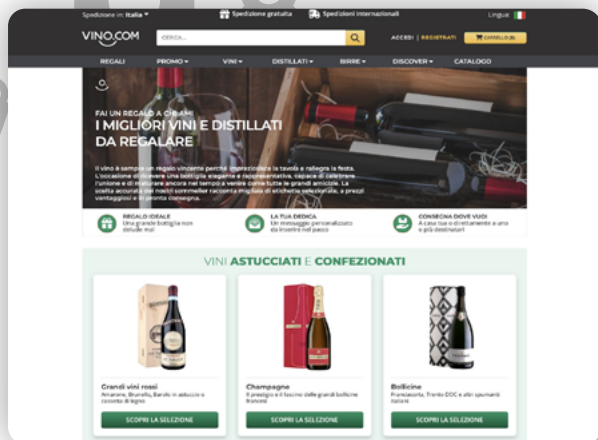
Spedizione in: Italia ▾ Spedizione gratuita Spedizioni internazionali Lingue

VINO.COM CERCA... ACCEDI | REGISTRATI CARRELLO (0)

REGALI PROMO ▾ VINI ▾ DISTILLATI ▾ BIRRE ▾ DISCOVER ▾ CATALOGO

FAI UN REGALO A CHI AMI
I MIGLIORI VINI E DISTILLATI DA REGALARE

Il vino è sempre un regalo vincente perché impreziosisce la tavola e rallegra la festa. L'occasione di ricevere una bottiglia elegante e rappresentativa, capace di celebrare l'unione e di maturare ancora nel tempo a venire come tutte le grandi amicizie. La scelta accurata dei nostri sommelier racconta migliaia di etichette selezionate, a prezzi vantaggiosi e in pronta consegna.

REGALO IDEALE
Una grande bottiglia non delude mai

LA TUA DEDICA
Un messaggio personalizzato da inserire nel pacco

CONSEGNA DOVE VUOI
A casa tua o direttamente a uno o più destinatari

VINI ASTUCCIATI E CONFEZIONATI

Grandi vini rossi
Amarone, Brunello, Barolo in astuccio o cassetta di legno
SCOPRI LA SELEZIONE

Champagne
Il prestigio e il fascino delle grandi bollicine francesi
SCOPRI LA SELEZIONE

Bollicine
Franciacorta, Trento DOC e altri spumanti italiani
SCOPRI LA SELEZIONE